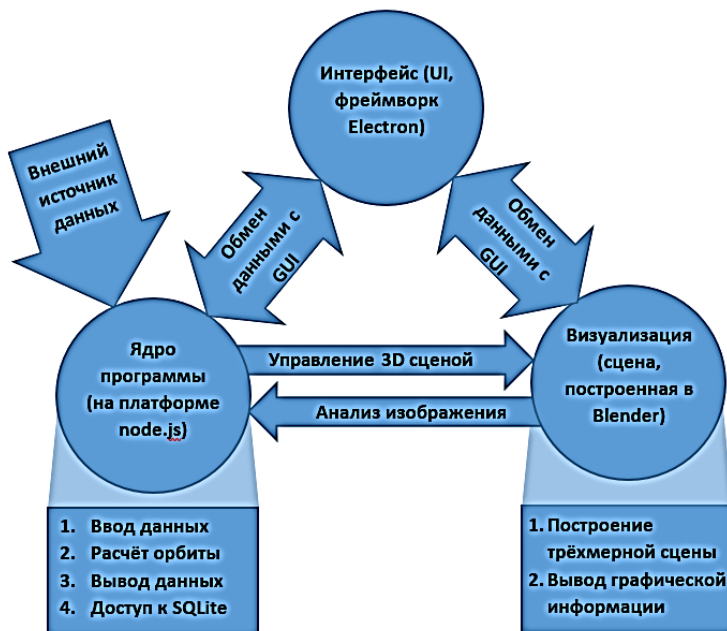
Интерфейс (UI, фреймворк Electron)

Внешний источник данных

Обмен данными с GUI

Обмен данными с GUI

Ядро программы (на платформе node.js)

Управление 3D сценой

Анализ изображения

Визуализация (сцена, построенная в Blender)

1. Ввод данных
2. Расчёт орбиты
3. Вывод данных
4. Доступ к SQLite

1. Построение трёхмерной сцены
2. Вывод графической информации